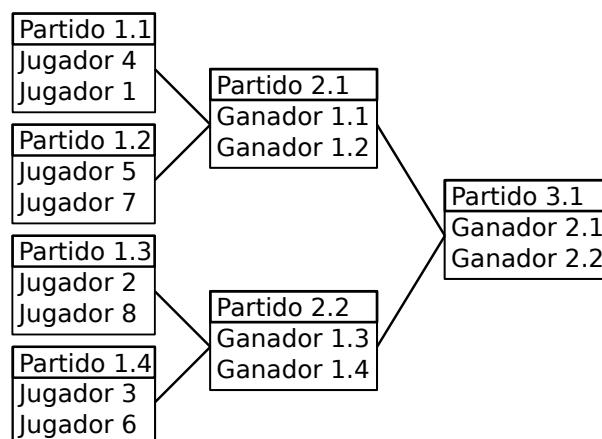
Partido 1.1
Jugador 4
Jugador 1

Partido 1.2
Jugador 5
Jugador 7

Partido 1.3
Jugador 2
Jugador 8

Partido 1.4
Jugador 3
Jugador 6

Partido 2.1
Ganador 1.1
Ganador 1.2

Partido 2.2
Ganador 1.3
Ganador 1.4

Partido 3.1
Ganador 2.1
Ganador 2.2